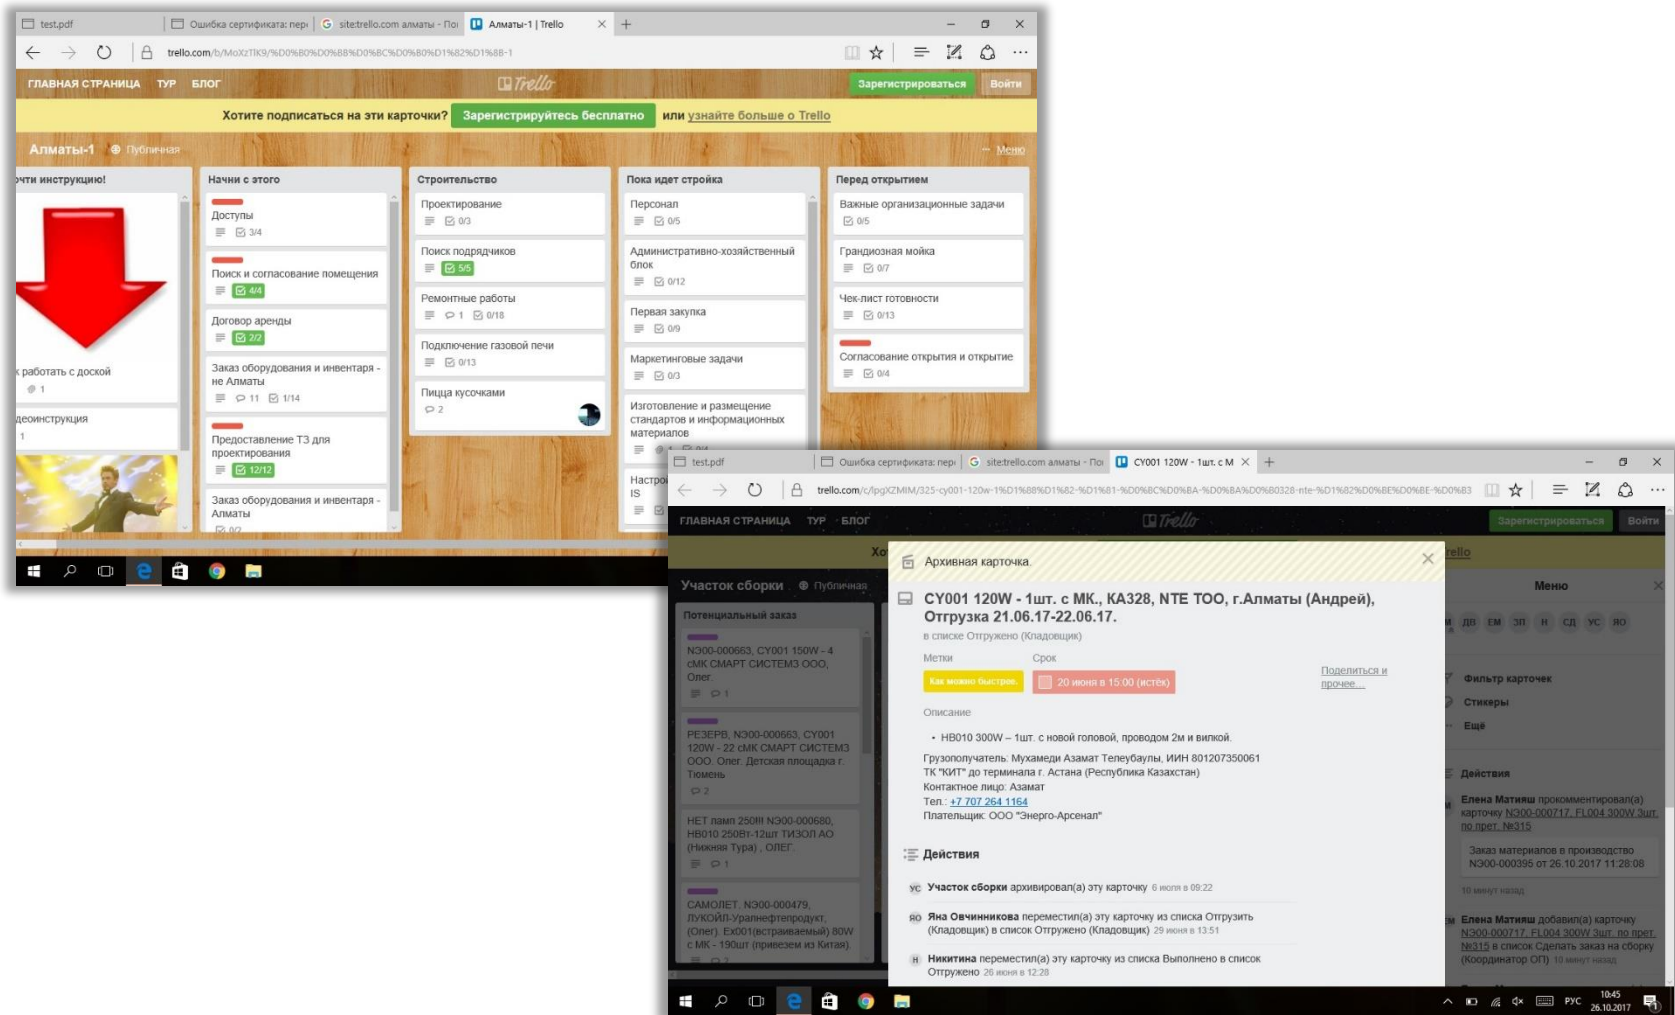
test.pdf | Ошибка сертификата: пер | site:trello.com алматы - По | Алматы-1 | Trello

trello.com/b/MoXzTlK9/%D0%B0%D0%BB%D0%BC%D0%B0%D1%82%D1%8B-1

ГЛАВНАЯ СТРАНИЦА ТУР БЛОГ Trello Зарегистрироваться Войти

Хотите подписаться на эти карточки? Зарегистрируйтесь бесплатно или узнайте больше о Trello

Алматы-1 Публичная ··· Меню

очти инструкцию!
к работать с доской
1
деоинструкция
1

Начни с этого
Доступы 3/4
Поиск и согласование помещения 4/4
Договор аренды 2/2
Заказ оборудования и инвентаря - не Алматы 11 1/14
Предоставление ТЗ для проектирования 12/12
Заказ оборудования и инвентаря - Алматы 0/2

Строительство
Проектирование 0/3
Поиск подрядчиков 5/5
Ремонтные работы 1 0/18
Подключение газовой печи 0/13
Пицца кусочками 2

Пока идет стройка
Персонал 0/5
Административно-хозяйственный блок 0/12
Первая закупка 0/9
Маркетинговые задачи 0/3
Изготовление и размещение стандартов и информационных материалов
Настро IS

Перед открытием
Важные организационные задачи 0/5
Грандиозная мойка 0/7
Чек-лист готовности 0/13
Согласование открытия и открытие 0/4

test.pdf | Ошибка сертификата: пер | site:trello.com алматы - По | CY001 120W - 1шт. с М

trello.com/c/lpgXZMIM/325-cy001-120w-1%D1%88%D1%82-%D1%81-%D0%BC%D0%BA-%D0%BA%D0%B0328-nte-%D1%82%D0%BE%D0%BE-%D0%B3

ГЛАВНАЯ СТРАНИЦА ТУР БЛОГ Trello Зарегистрироваться Войти

Участок сборки Публичная

Потенциальный заказ
НЭ00-000663, CY001 150W - 4 сМК СМАРТ СИСТЕМЗ ООО, Олег 1
РЕЗЕРВ, НЭ00-000663, CY001 120W - 22 сМК СМАРТ СИСТЕМЗ ООО, Олег. Детская площадка г. Тюмень 2
НЕТ ламп 250!!! НЭ00-000680, НВ010 250Вт-12шт ТИЗОЛ АО (Нижняя Тура) , ОЛЕГ. 1
САМОЛЕТ, НЭ00-000479, ЛУКОЙЛ-Уралнефтепродукт, (Олег). Ex001(встраиваемый) 80W с МК - 190шт (привезем из Китая).

Архивная карточка.

CY001 120W - 1шт. с МК., КА328, NTE TOO, г.Алматы (Андрей), Отгрузка 21.06.17-22.06.17.
в списке Отгружено (Кладовщик)

Метки Срок
Как можно быстрее. 20 июня в 15:00 (истёк)

Поделиться и прочее...

Описание
• НВ010 300W – 1шт. с новой головой, проводом 2м и вилкой.
Грузополучатель: Мухамеди Азамат Теленбаулы, ИИН 801207350061
ТК "КИТ" до терминала г. Астана (Республика Казахстан)
Контактное лицо: Азамат
Тел.: +7 707 264 1164
Плательщик: ООО "Энерго-Арсенал"

Действия
УС Участок сборки архивировал(а) эту карточку 6 июля в 09:22
ЯО Яна Овчинникова переместил(а) эту карточку из списка Отгрузить (Кладовщик) в список Отгружено (Кладовщик) 29 июня в 13:51
Н Никитина переместил(а) эту карточку из списка Выполнено в список Отгружено 26 июня в 12:28

Меню
ДВ ЕМ ЭП Н СД УС ЯО
Фильтр карточек
Стикеры
Ещё
Действия
Елена Матияш прокомментировал(а) карточку НЭ00-000717, FL004 300W 3шт. по прет. №315
Заказ материалов в производство НЭ00-000395 от 26.10.2017 11:28:08
10 минут назад
Елена Матияш добавил(а) карточку НЭ00-000717, FL004 300W 3шт. по прет. №315 в список Сделать заказ на сборку (Координатор ОП) 10 минут назад

РУС 10:45 26.10.2017